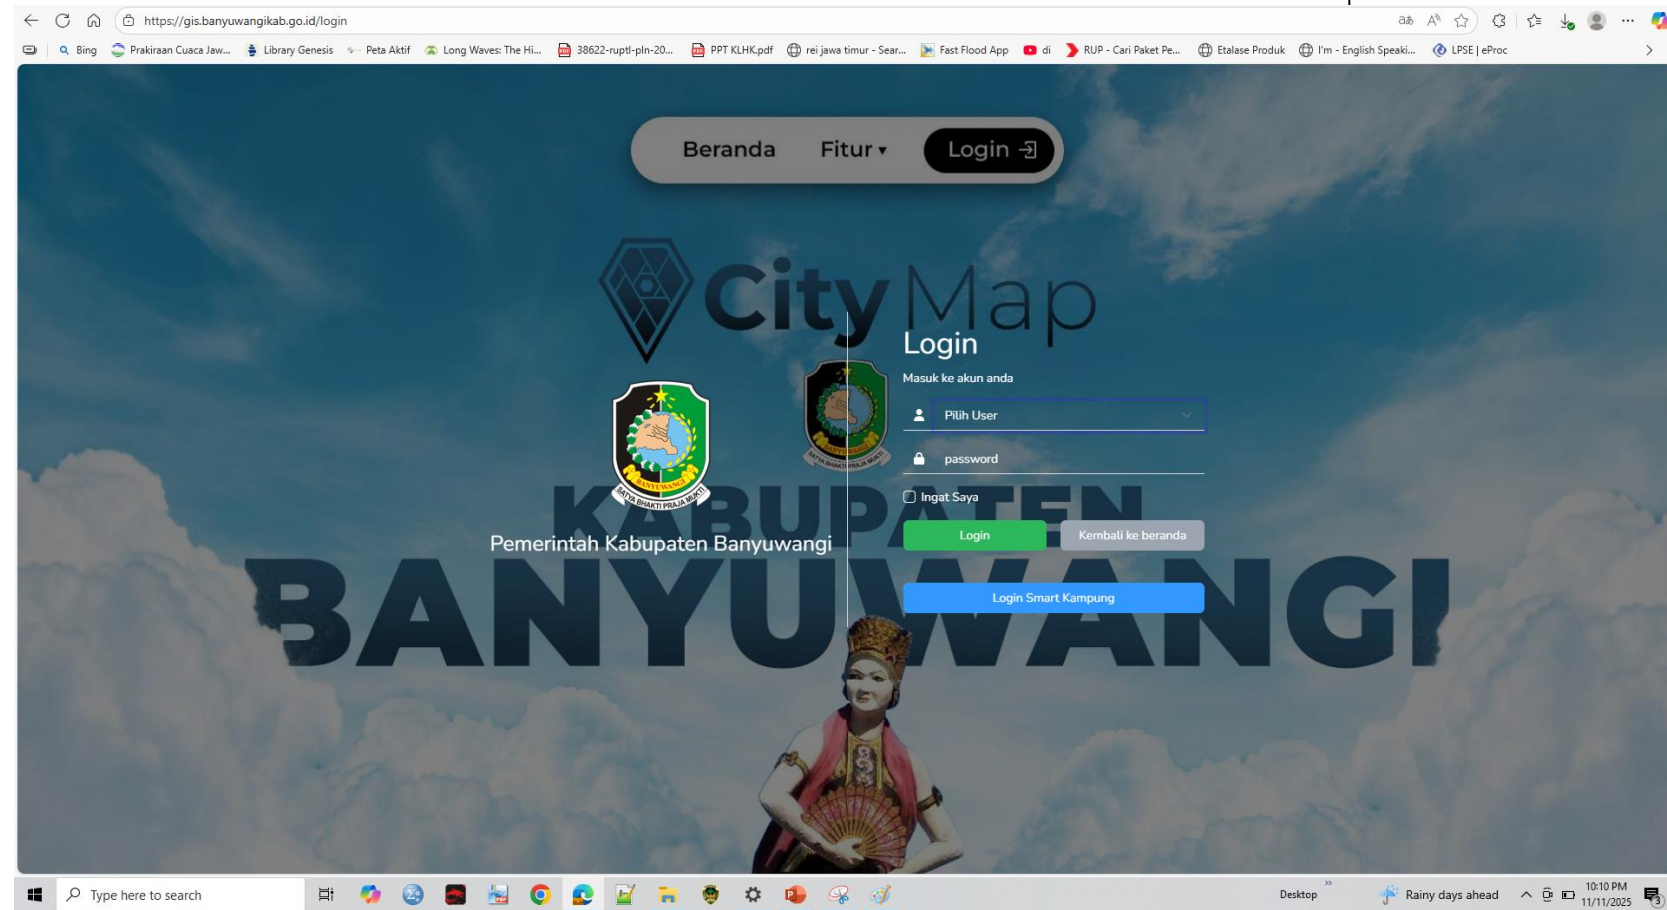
https://gis.banyuwangikab.go.id/login

Bing | Prakiraan Cuaca Jaw... | Library Genesis | Peta Aktif | Long Waves: The Hi... | 38622-ruptl-pln-20... | PPT KLHK.pdf | rei jawa timur - Sear... | Fast Flood App | di | RUP - Cari Paket Pe... | Etalase Produk | I'm - English Speaki... | LPSE | eProc

Beranda Fitur ▾ Login

City Map

KABUPATEN BANYUWANGI

BANYUWANGI
SATYA BHAKTI PRAJA MUKTI

Pemerintah Kabupaten Banyuwangi

Login
Masuk ke akun anda
Pilih User
password
Ingat Saya
Login Kembali ke beranda
Login Smart Kampung

Type here to search
Desktop
Rainy days ahead
10:10 PM
11/11/2025